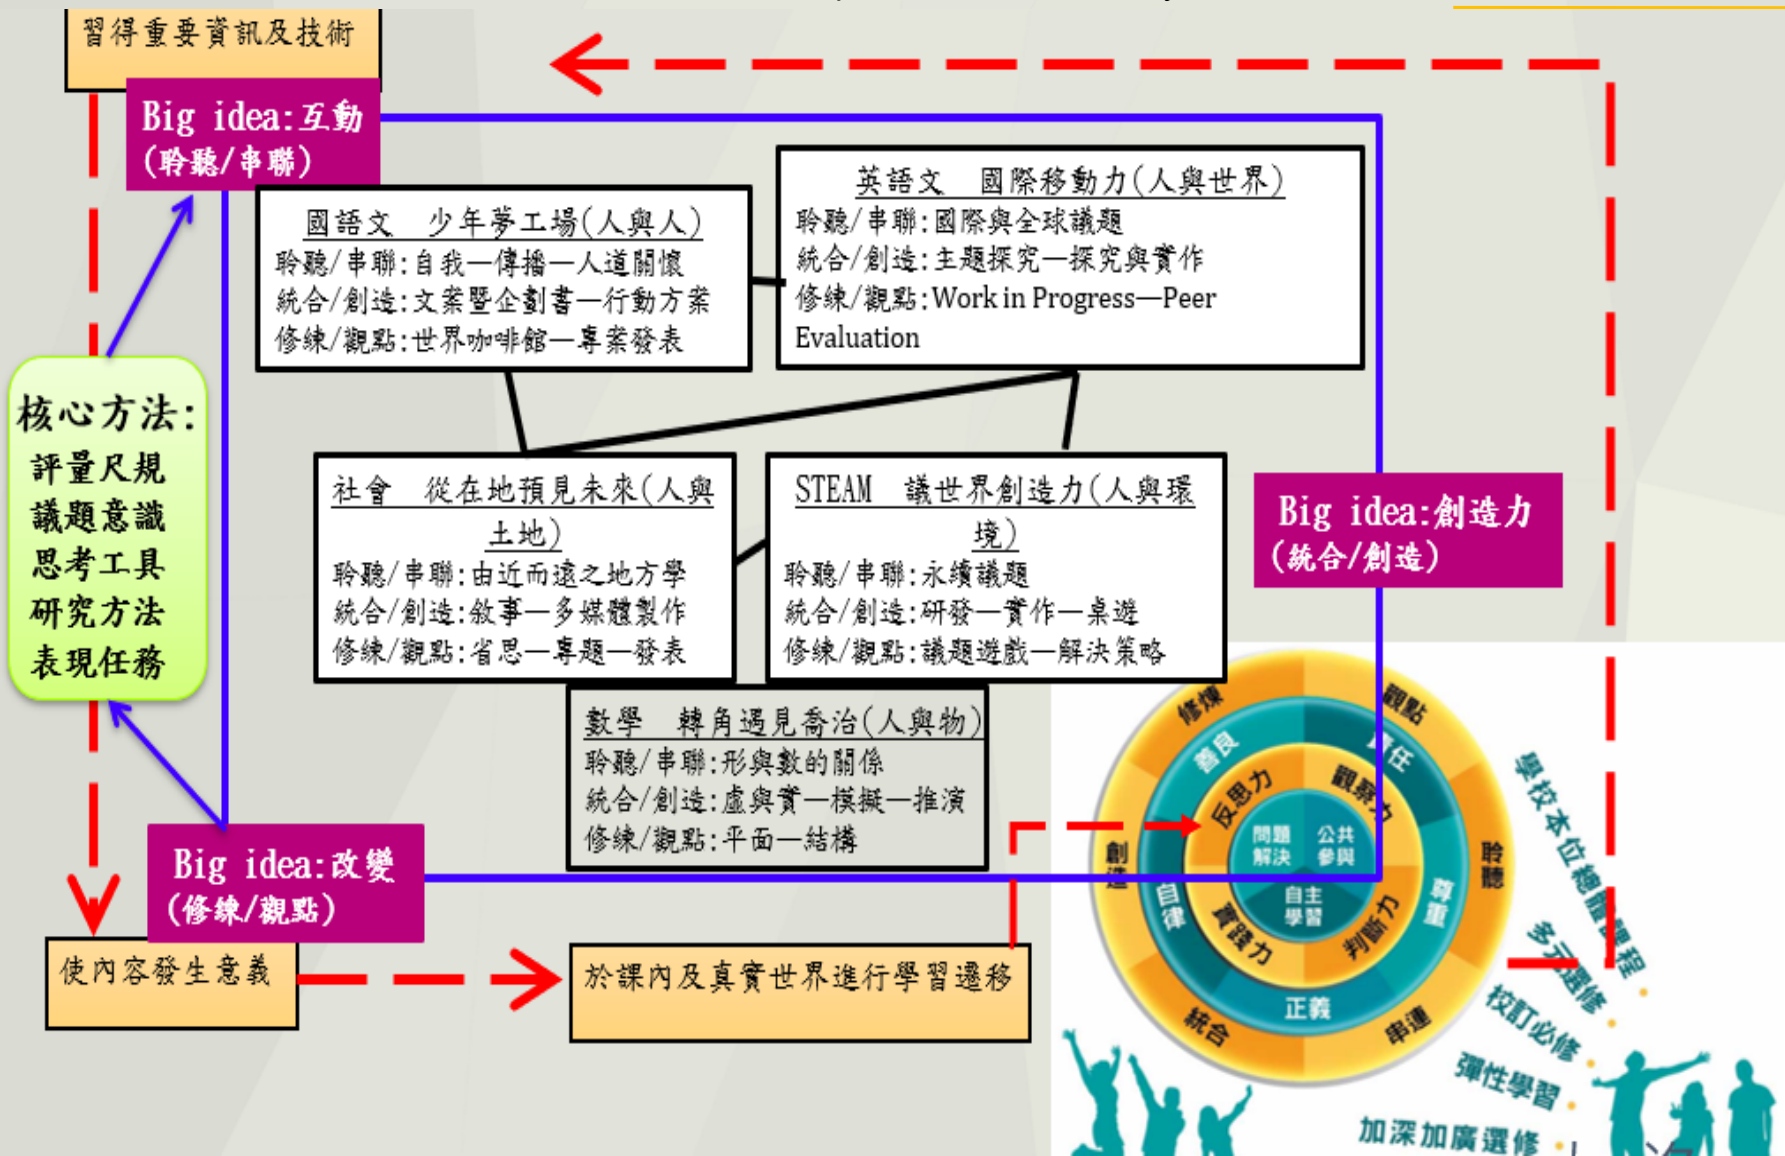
習得重要資訊及技術

Big idea:互動
(聆聽/串聯)

國語文 少年夢工場(人與人)
聆聽/串聯:自我—傳播—人道關懷
統合/創造:文案暨企劃書—行動方案
修練/觀點:世界咖啡館—專案發表

英語文 國際移動力(人與世界)
聆聽/串聯:國際與全球議題
統合/創造:主題探究—探究與實作
修練/觀點:Work in Progress—Peer Evaluation

核心方法:
評量尺規
議題意識
思考工具
研究方法
表現任務

社會 從在地預見未來(人與土地)
聆聽/串聯:由近而遠之地方學
統合/創造:敘事—多媒體製作
修練/觀點:省思—專題—發表

STEAM 議世界創造力(人與環境)
聆聽/串聯:永續議題
統合/創造:研發—實作—桌遊
修練/觀點:議題遊戲—解決策略

Big idea:創造力
(統合/創造)

數學 轉角遇見喬治(人與物)
聆聽/串聯:形與數的關係
統合/創造:虛與實—模擬—推演
修練/觀點:平面—結構

Big idea:改變
(修練/觀點)

使內容發生意義

於課內及真實世界進行學習遷移

修煉 觀點 善良 責任 反思力 觀察力 問題解決 公共參與 自主學習 創造 自律 實踐力 判斷力 尊重 聆聽 正義 統合 串連

學校本位總體課程
多元選修
校訂必修
彈性學習
加深加廣選修